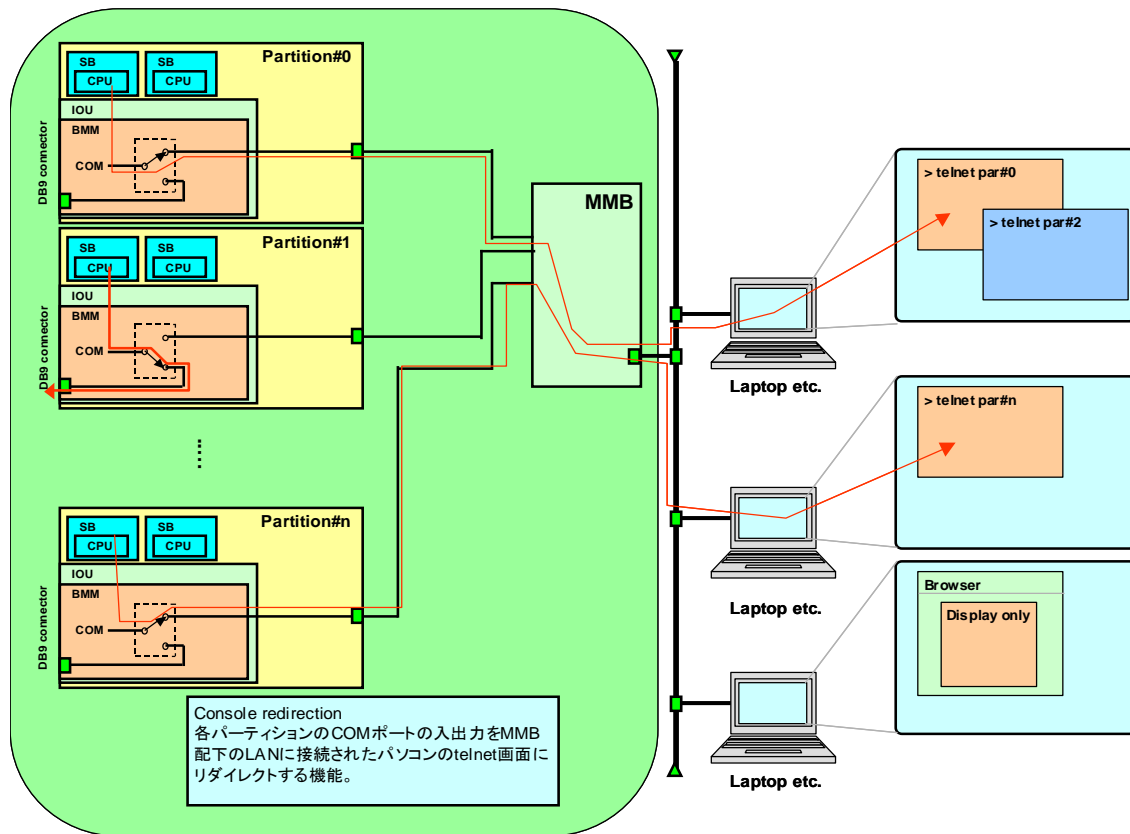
Partition#0

SB
CPU

SB
CPU

IOU
BMM
COM

DB9 connector

Partition#1

SB
CPU

SB
CPU

IOU
BMM
COM

DB9 connector

Partition#n

SB
CPU

SB
CPU

IOU
BMM
COM

DB9 connector

MMB

> telnet par#0
> telnet par#2

Laptop etc.

> telnet par#n

Laptop etc.

Browser
Display only

Laptop etc.

Console redirection
各パーティションのCOMポートの入出力をMMB配下のLANに接続されたパソコンのtelnet画面にリダイレクトする機能。